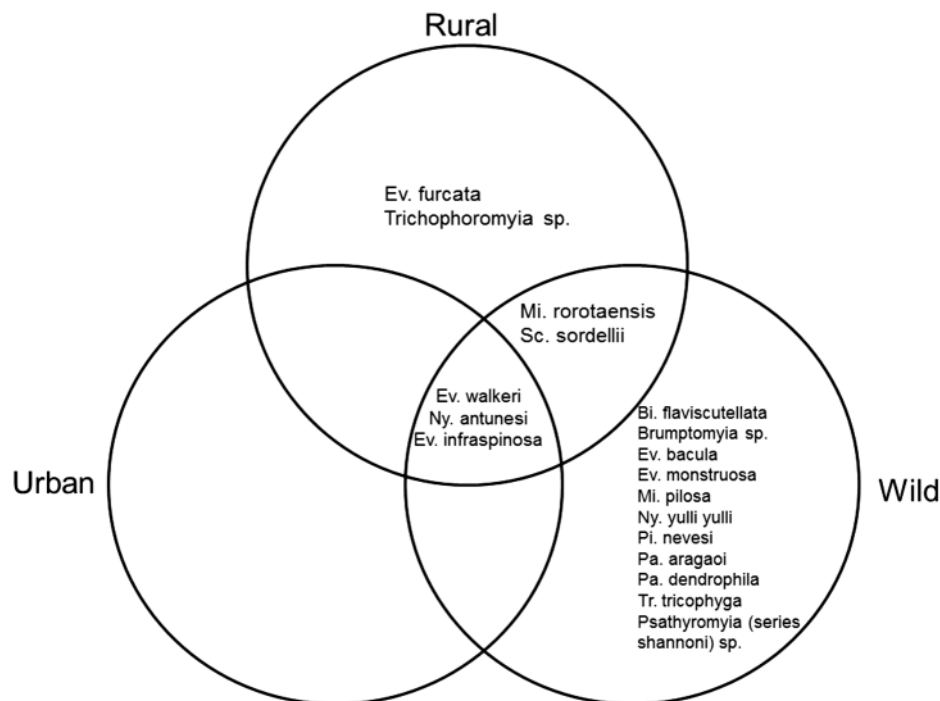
Rural

Ev. furcata
Trichophoromyia sp.

Mi. rorotaensis
Sc. sordellii

Ev. walkeri
Ny. antunesi
Ev. infraspinosa

Urban

Bi. flaviscutellata
Brumptomyia sp.
Ev. bacula
Ev. monstruosa
Mi. pilosa
Ny. yulli yulli
Pi. nevesi
Pa. aragaoi
Pa. dendrophila
Tr. tricophyga
Psathyromyia (series shannoni) sp.

Wild